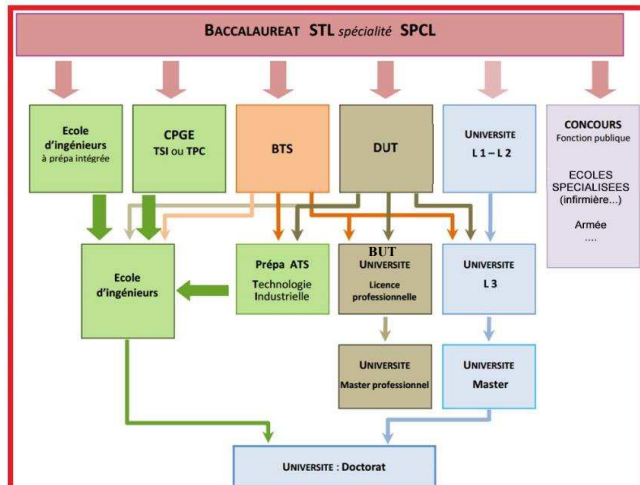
BACCALAUREAT STL *spécialité* SPCL

Ecole d'ingénieurs à prépa intégrée

CPGE TSI ou TPC

BTS

DUT

UNIVERSITE L 1 – L 2

CONCOURS Fonction publique

ECOLES SPECIALISEES (infirmière...)

Armée

....

Ecole d'ingénieurs

Prépa ATS Technologie Industrielle

BUT

UNIVERSITE Licence professionnelle

UNIVERSITE L 3

UNIVERSITE Master professionnel

UNIVERSITE Master

UNIVERSITE : Doctorat